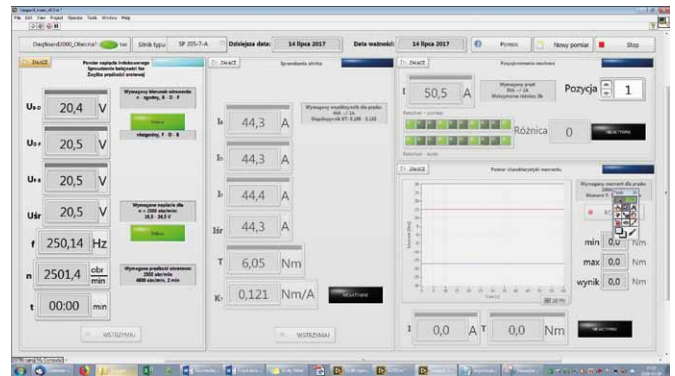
File Edit View Project Operate Tools Window Help

DaqBoard2000_Obecna? tak Silnik typu: SP 205-7-A Dzisiejsza data: 14 lipca 2017 Data ważności: 14 lipca 2017 Pomoc Nowy pomiar Stop

ZNACZ Pomiar napięcia indukowanego Sprawdzenie kolejności faz Zmylba prędkości zwrotnej

$U_{UV}$ 20,4 V

Wymagany kierunek obrotów: zgodny, U - D - F

$U_{VW}$ 20,5 V

niezgodny, F - D - E

$U_{WU}$ 20,5 V

$U_{śr}$ 20,5 V

Wymagane napięcie dla n = 2000 obr/min 19,5 - 20,5 V

f 250,14 Hz

n 2501,4 $\frac{obr}{min}$

Wymagana prędkość obrotowa 2000 obr/min 4000 obr/min, 2 min

t 00:00 min

WSTRZYMAJ

ZNACZ Sprawdzenie silnika

Wymagany współczynnik dla prądu 44A ÷ 1A Współczynnik KT: 0,120 - 0,125

$I_1$ 44,3 A

$I_2$ 44,3 A

$I_3$ 44,4 A

$I_{śr}$ 44,3 A

T 6,05 Nm

$K_T$ 0,121 Nm/A

WSTRZYMAJ

ZNACZ Pozycjonowanie resolvera

I 50,5 A

Wymagany prąd 50A ÷ 1A Maksymalna różnica 3k

Pozycja 1

Różnica 0

ZNACZ Pomiar charakterystyki momentu

Wymagany moment dla prądu

min 0,0 Nm

max 0,0 Nm

wynik 0,0 Nm

I 0,0 A T 0,0 Nm